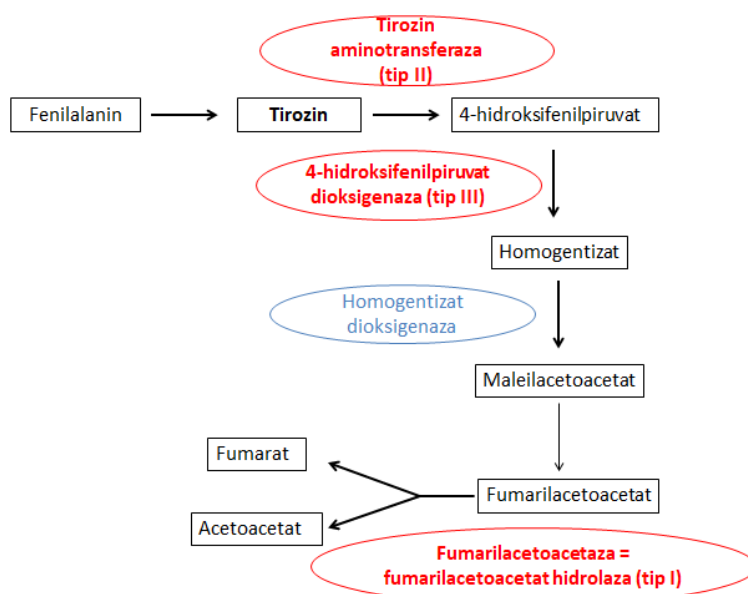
Tirozin aminotransferaza (tip II)

Fenilalanin

Tirozin

4-hidroksifenilpiruvat

4-hidroksifenilpiruvat dioksigenaza (tip III)

Homogentizat

Homogentizat dioksigenaza

Maleilacetoacetat

Fumarat

Fumarilacetoacetat

Acetoacetat

Fumarilacetoacetaza = fumarilacetoacetat hidrolaza (tip I)